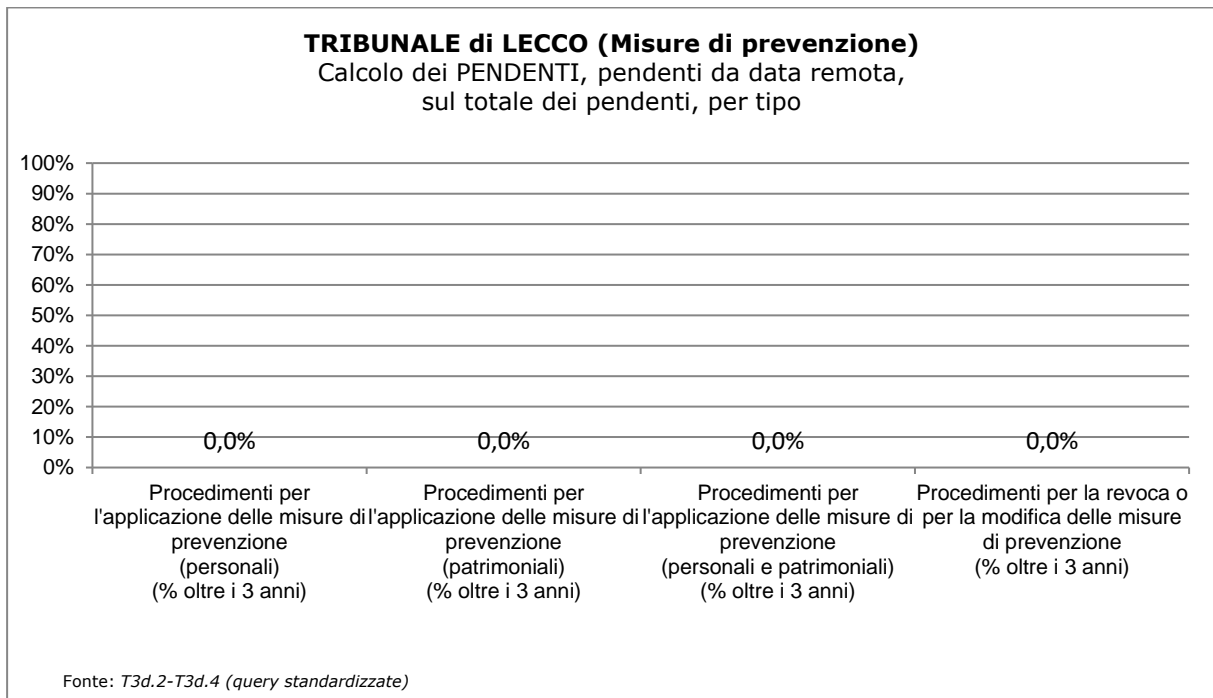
TRIBUNALE di LECCO (Misure di prevenzione)
Calcolo dei PENDENTI, pendenti da data remota, sul totale dei pendenti, per tipo

100%
90%
80%
70%
60%
50%
40%
30%
20%
10%
0%

0,0%
0,0%
0,0%
0,0%

Procedimenti per l'applicazione delle misure di prevenzione (personali) (% oltre i 3 anni)

Procedimenti per l'applicazione delle misure di prevenzione (patrimoniali) (% oltre i 3 anni)

Procedimenti per l'applicazione delle misure di prevenzione (personali e patrimoniali) (% oltre i 3 anni)

Procedimenti per la revoca o per la modifica delle misure di prevenzione (% oltre i 3 anni)

Fonte: T3d.2-T3d.4 (query standardizzate)